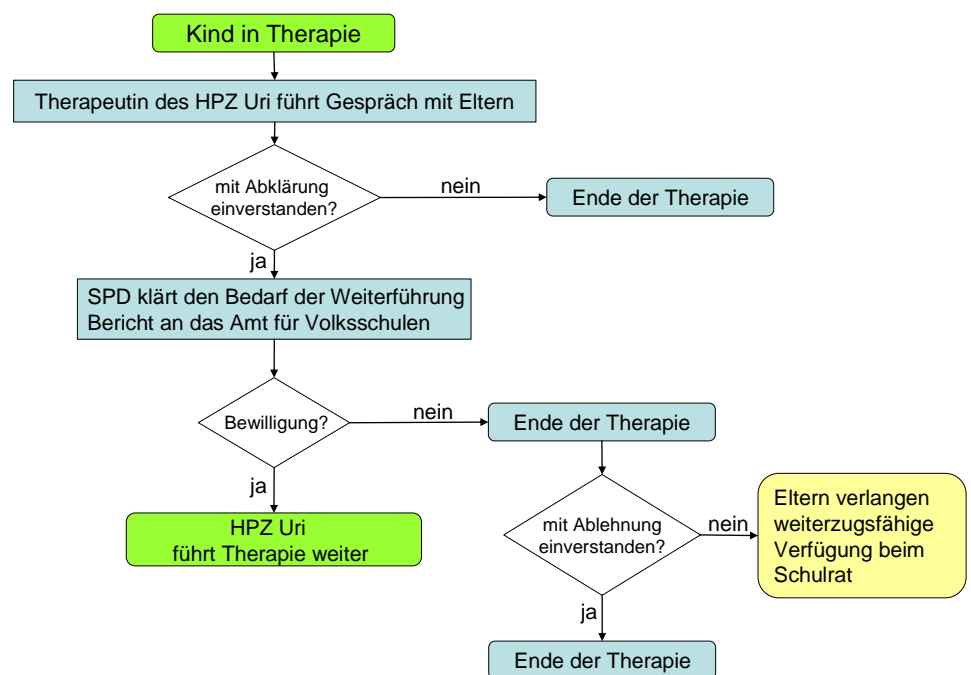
Kind in Therapie

Therapeutin des HPZ Uri führt Gespräch mit Eltern

mit Abklärung einverstanden?

nein

Ende der Therapie

ja

SPD klärt den Bedarf der Weiterführung
Bericht an das Amt für Volksschulen

Bewilligung?

nein

Ende der Therapie

ja

HPZ Uri
führt Therapie weiter

mit Ablehnung einverstanden?

nein

Eltern verlangen weiterzugsfähige Verfügung beim Schulrat

ja

Ende der Therapie